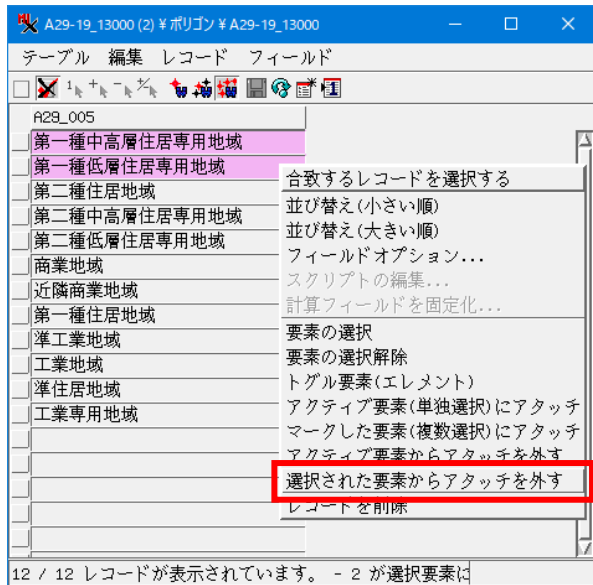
A29-19_13000 (2) ¥ポリゴン ¥A29-19_13000

テーブル 編集 レコード フィールド

A29_005

第一種中高層住居専用地域
第一種低層住居専用地域
第二種住居地域
第二種中高層住居専用地域
第二種低層住居専用地域
商業地域
近隣商業地域
第一種住居地域
準工業地域
工業地域
準住居地域
工業専用地域

合致するレコードを選択する
並び替え(小さい順)
並び替え(大きい順)
フィールドオプション...
スクリプトの編集...
計算フィールドを固定化...
要素の選択
要素の選択解除
トグル要素(エレメント)
アクティブ要素(単独選択)にアタッチ
マークした要素(複数選択)にアタッチ
アクティブ要素からアタッチを外す
選択された要素からアタッチを外す
レコードを削除

12 / 12 レコードが表示されています。 - 2 が選択要素に